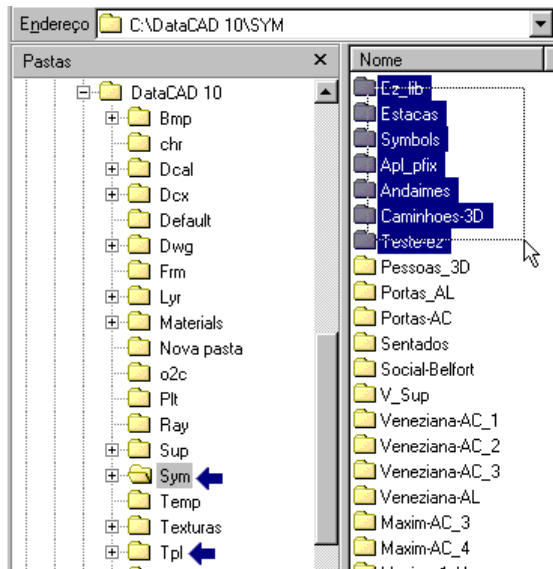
Endereço C:\DataCAD 10\SYM

Pastas ×

DataCAD 10
Bmp
chr
Dcal
Dcx
Default
Dwg
Frm
Lyr
Materials
Nova pasta
o2c
Plt
Ray
Sup
Sym
Temp
Texturas
Tpl

Nome
Ez_lib
Estacas
Symbols
Apl_pfix
Andaimes
Caminhoes-3D
Teste-ez
Pessoas_3D
Portas_AL
Portas-AC
Sentados
Social-Belfort
V_Sup
Veneziana-AC_1
Veneziana-AC_2
Veneziana-AC_3
Veneziana-AL
Maxim-AC_3
Maxim-AC_4
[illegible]